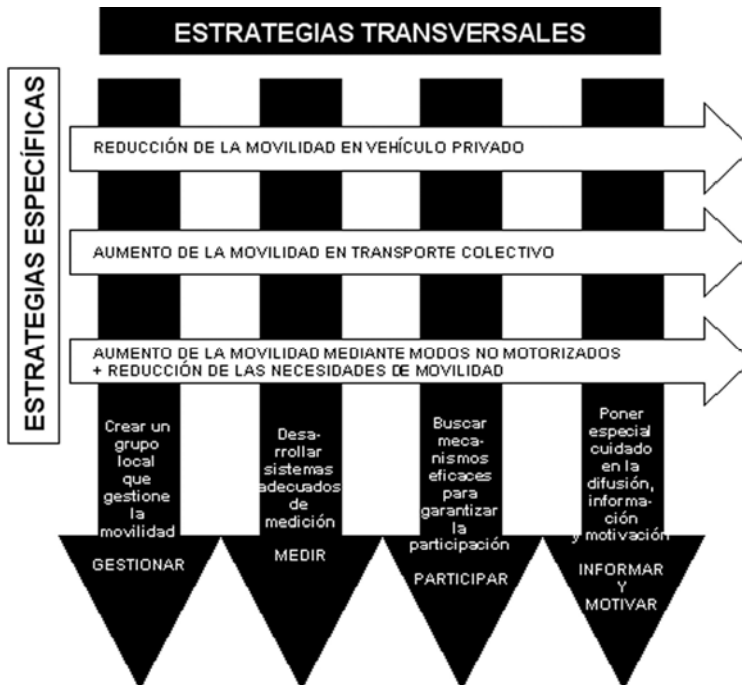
ESTRATEGIAS TRANSVERSALES

ESTRATEGIAS ESPECÍFICAS

REDUCCIÓN DE LA MOVILIDAD EN VEHÍCULO PRIVADO

AUMENTO DE LA MOVILIDAD EN TRANSPORTE COLECTIVO

AUMENTO DE LA MOVILIDAD MEDIANTE MODOS NO MOTORIZADOS
+ REDUCCIÓN DE LAS NECESIDADES DE MOVILIDAD

Crear un grupo local que gestione la movilidad

GESTIONAR

Desarrollar sistemas adecuados de medición

MEDIR

Buscar mecanismos eficaces para garantizar la participación

PARTICIPAR

Poner especial cuidado en la difusión, información y motivación

INFORMAR Y MOTIVAR